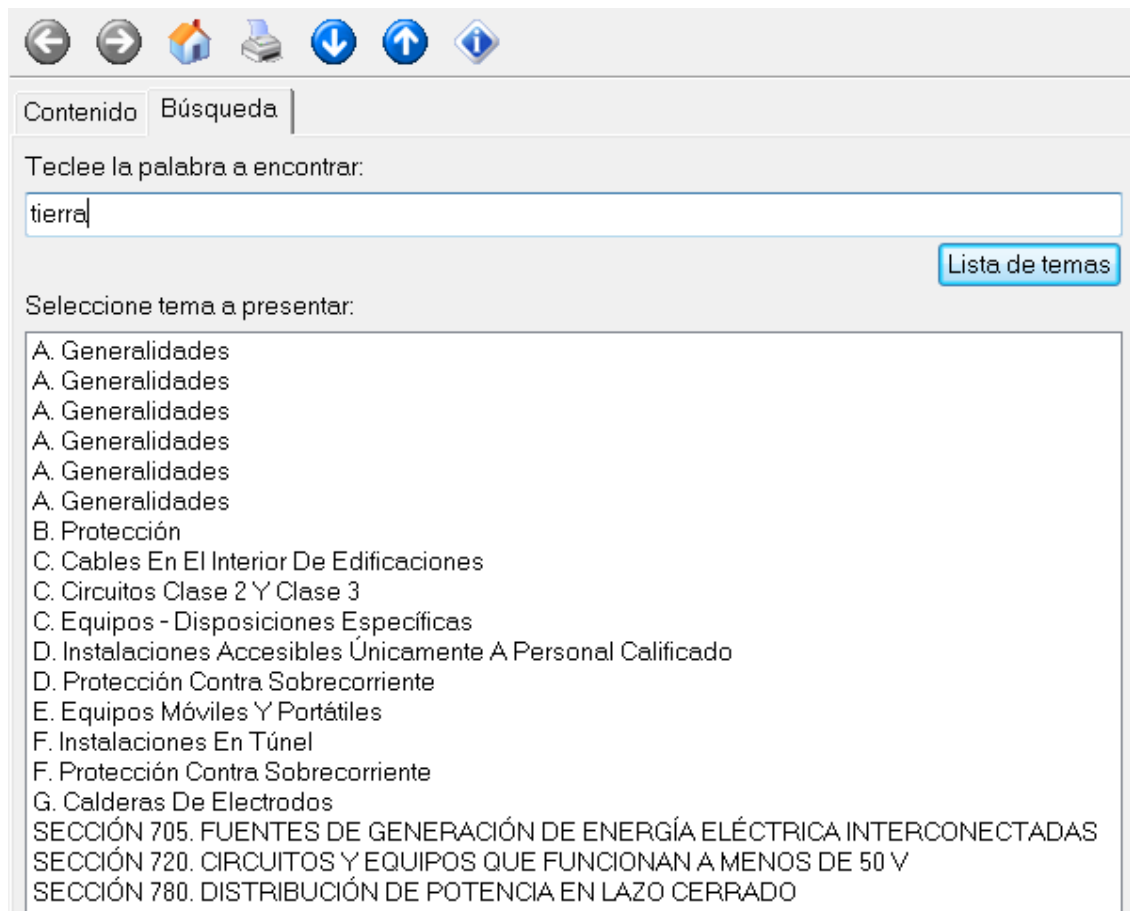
Contenido Búsqueda

Teclee la palabra a encontrar:

tierra

Lista de temas

Seleccione tema a presentar:

A. Generalidades
A. Generalidades
A. Generalidades
A. Generalidades
A. Generalidades
A. Generalidades
B. Protección
C. Cables En El Interior De Edificaciones
C. Circuitos Clase 2 Y Clase 3
C. Equipos - Disposiciones Específicas
D. Instalaciones Accesibles Únicamente A Personal Calificado
D. Protección Contra Sobrecorriente
E. Equipos Móviles Y Portátiles
F. Instalaciones En Túnel
F. Protección Contra Sobrecorriente
G. Calderas De Electrodos
SECCIÓN 705. FUENTES DE GENERACIÓN DE ENERGÍA ELÉCTRICA INTERCONECTADAS
SECCIÓN 720. CIRCUITOS Y EQUIPOS QUE FUNCIONAN A MENOS DE 50 V
SECCIÓN 780. DISTRIBUCIÓN DE POTENCIA EN LAZO CERRADO